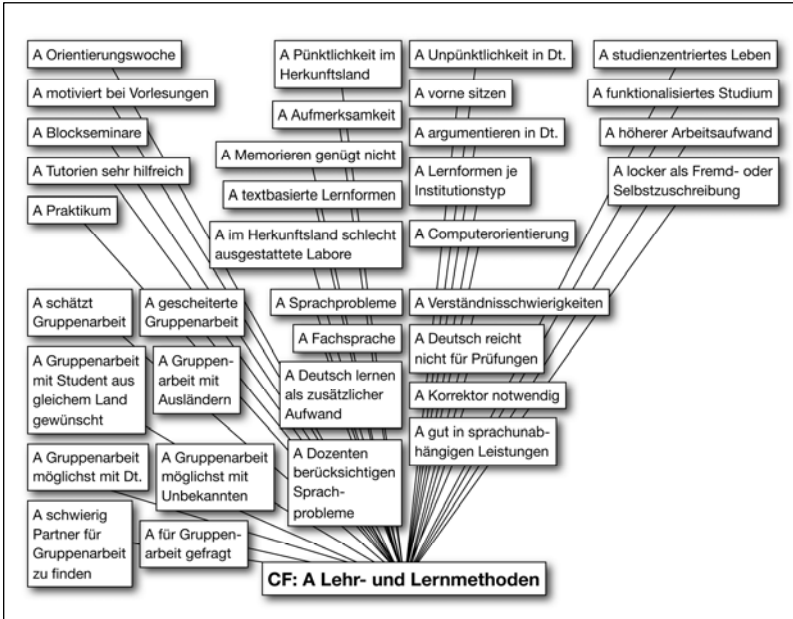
A Orientierungswoche

A motiviert bei Vorlesungen

A Blockseminare

A Tutorien sehr hilfreich

A Praktikum

A Pünktlichkeit im Herkunftsland

A Aufmerksamkeit

A Memorieren genügt nicht

A textbasierte Lernformen

A im Herkunftsland schlecht ausgestattete Labore

A Unpünktlichkeit in Dt.

A vorne sitzen

A argumentieren in Dt.

A Lernformen je Institutionstyp

A Computerorientierung

A studienzentriertes Leben

A funktionalisiertes Studium

A höherer Arbeitsaufwand

A locker als Fremd- oder Selbstzuschreibung

A schätzt Gruppenarbeit

A gescheiterte Gruppenarbeit

A Sprachprobleme

A Verständnisschwierigkeiten

A Gruppenarbeit mit Student aus gleichem Land gewünscht

A Gruppenarbeit mit Ausländern

A Fachsprache

A Deutsch lernen als zusätzlicher Aufwand

A Deutsch reicht nicht für Prüfungen

A Korrektor notwendig

A gut in sprachunabhängigen Leistungen

A Gruppenarbeit möglichst mit Dt.

A Gruppenarbeit möglichst mit Unbekannten

A Dozenten berücksichtigen Sprachprobleme

A schwierig Partner für Gruppenarbeit zu finden

A für Gruppenarbeit gefragt

CF: A Lehr- und Lernmethoden